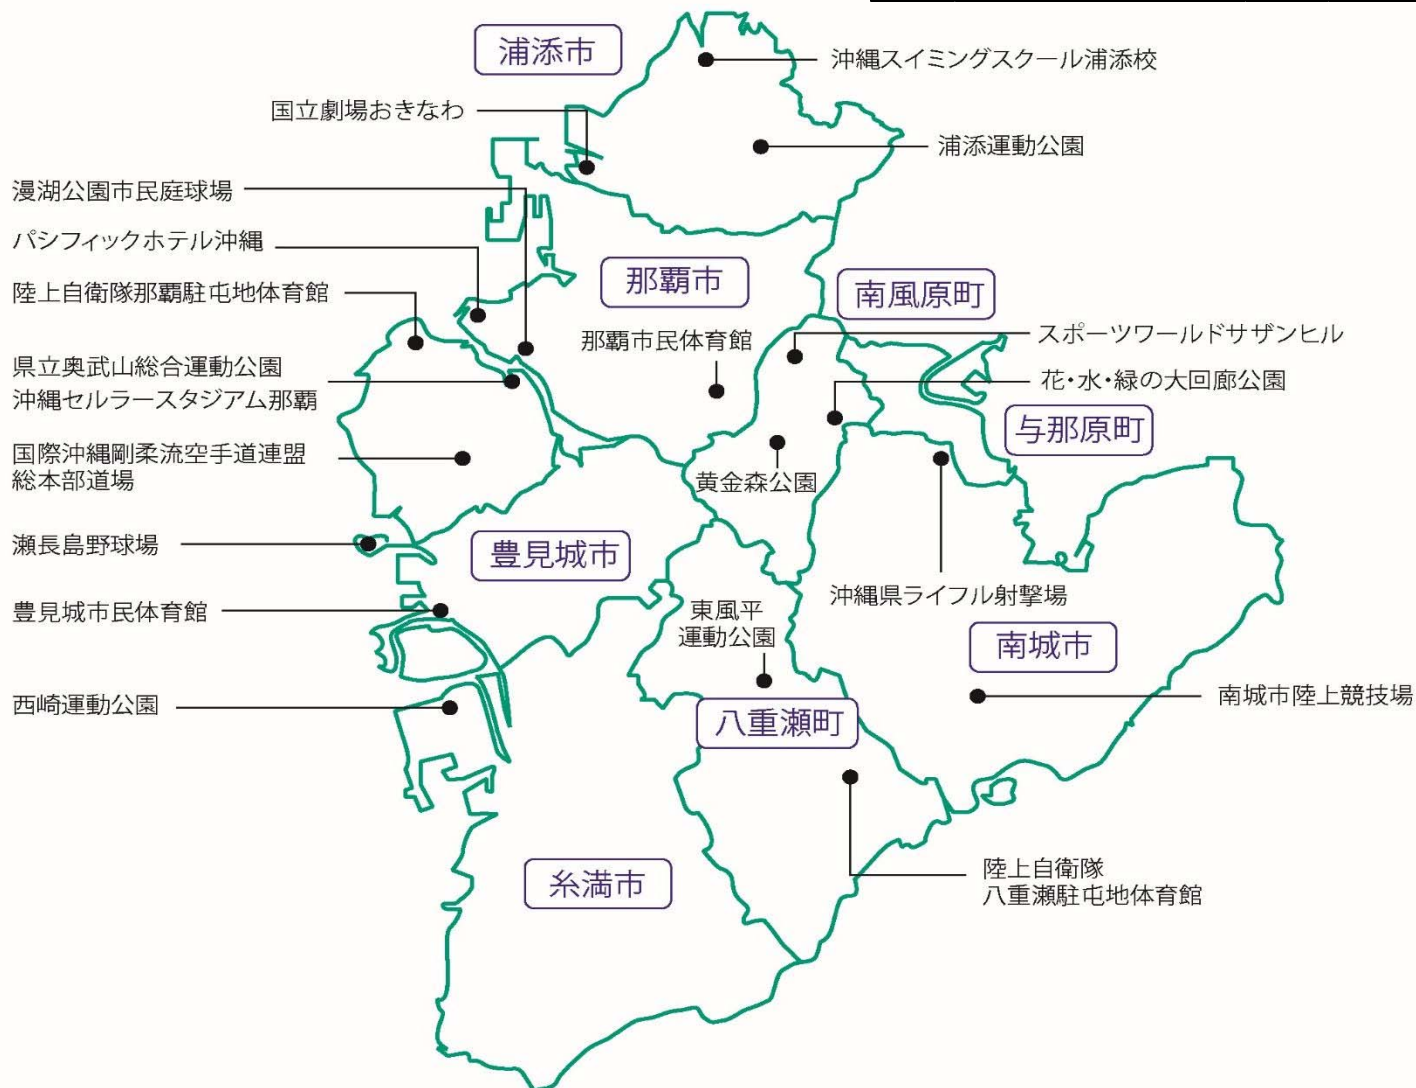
浦添市

沖縄スイミングスクール浦添校

国立劇場おきなわ

浦添運動公園

漫湖公園市民庭球場

パシフィックホテル沖縄

那覇市

陸上自衛隊那覇駐屯地体育館

南風原町

那覇市民体育館

スポーツワールドサザンヒル

県立奥武山総合運動公園
沖縄セルラースタジアム那覇

花・水・緑の大回廊公園

与那原町

国際沖縄剛柔流空手道連盟
総本部道場

黄金森公園

瀬長島野球場

豊見城市

沖縄県ライフル射撃場

豊見城市民体育館

東風平
運動公園

南城市

西崎運動公園

八重瀬町

南城市陸上競技場

陸上自衛隊
八重瀬駐屯地体育館

糸満市